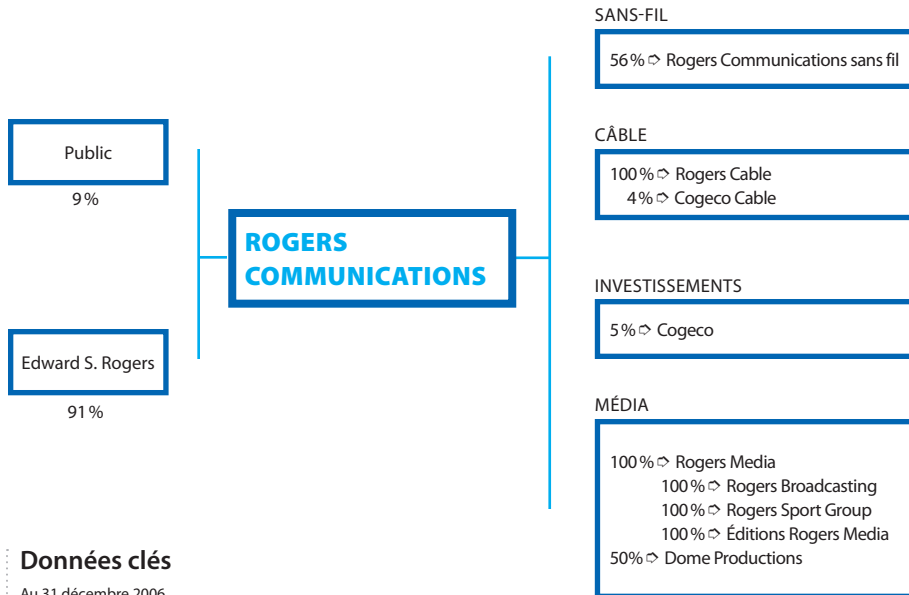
Public

9 %

Edward S. Rogers

91 %

ROGERS COMMUNICATIONS

SANS-FIL

56 % ➪ Rogers Communications sans fil

CÂBLE

100 % ➪ Rogers Cable
4 % ➪ Cogeco Cable

INVESTISSEMENTS

5 % ➪ Cogeco

MÉDIA

100 % ➪ Rogers Media
100 % ➪ Rogers Broadcasting
100 % ➪ Rogers Sport Group
100 % ➪ Éditions Rogers Media
50% ➪ Dome Productions

Données clés

Au 31 décembre 2006